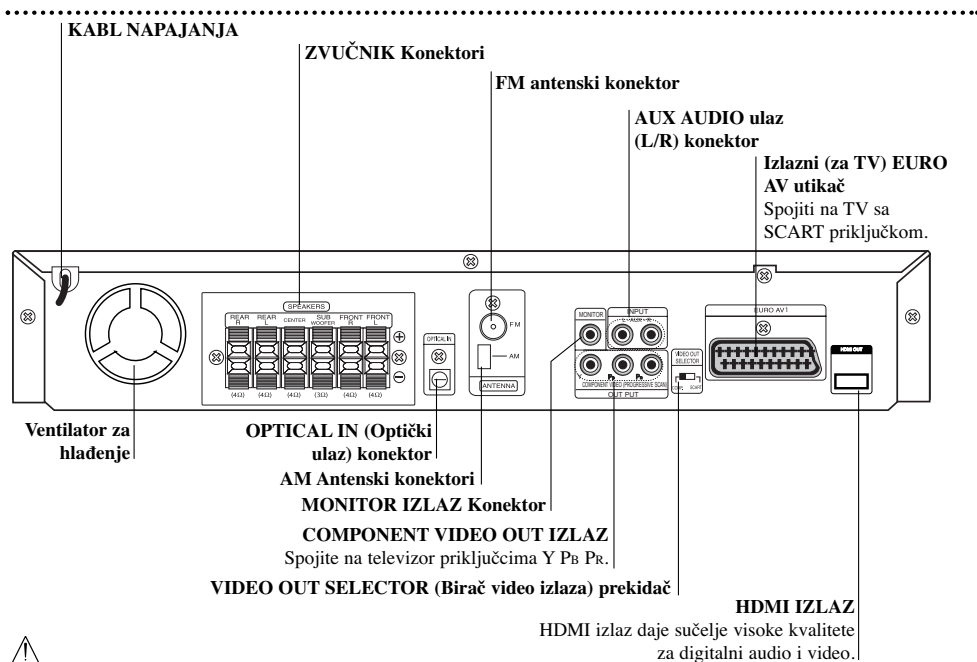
KABL NAPAJANJA

ZVUČNIK Konektori

FM antenski konektor

AUX AUDIO ulaz (L/R) konektor

Izlazni (za TV) EURO AV utikač
Spojiti na TV sa SCART priključkom.

SPEAKERS
REAR R
REAR L
CENTER
SUB WOOFER
FRONT R
FRONT L
(4Ω) (4Ω) (4Ω) (3Ω) (4Ω) (4Ω)

OPTICAL IN

FM
AM
ANTENNA

MONITOR
INPUT
OUT PUT
COMPONENT VIDEO (PROGRESSIVE SCAN)
VIDEO OUT SELECTOR

EURO AV1

HDMI OUT

Ventilator za hlađenje

OPTICAL IN (Optički ulaz) konektor

AM Antenski konektori

MONITOR IZLAZ Konektor

COMPONENT VIDEO OUT IZLAZ
Spojite na televizor priključcima Y PB PR.

VIDEO OUT SELECTOR (Birač video izlaza) prekidač

HDMI IZLAZ
HDMI izlaz daje sučelje visoke kvalitete za digitalni audio i video.